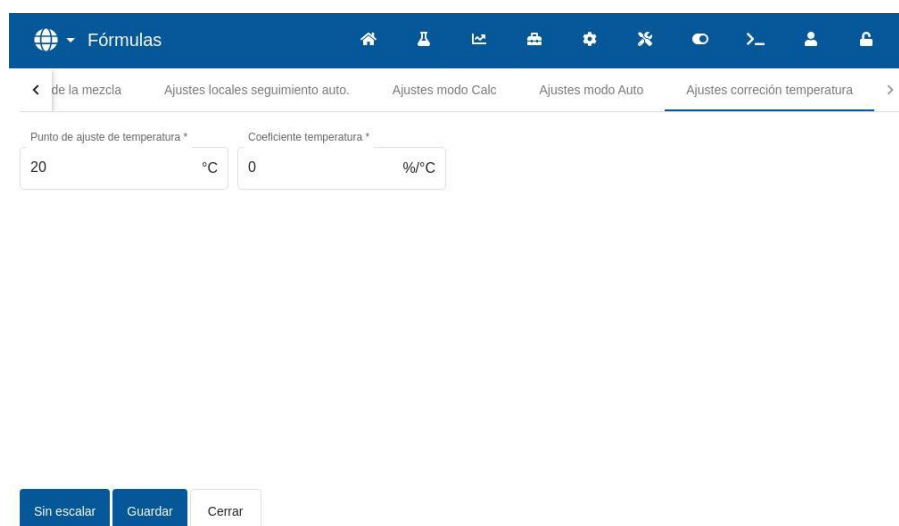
Fórmulas

de la mezcla | Ajustes locales seguimiento auto. | Ajustes modo Calc | Ajustes modo Auto | Ajustes correción temperatura

Punto de ajuste de temperatura *
20 °C

Coeficiente temperatura *
0 %/°C

Sin escalar
Guardar
Cerrar